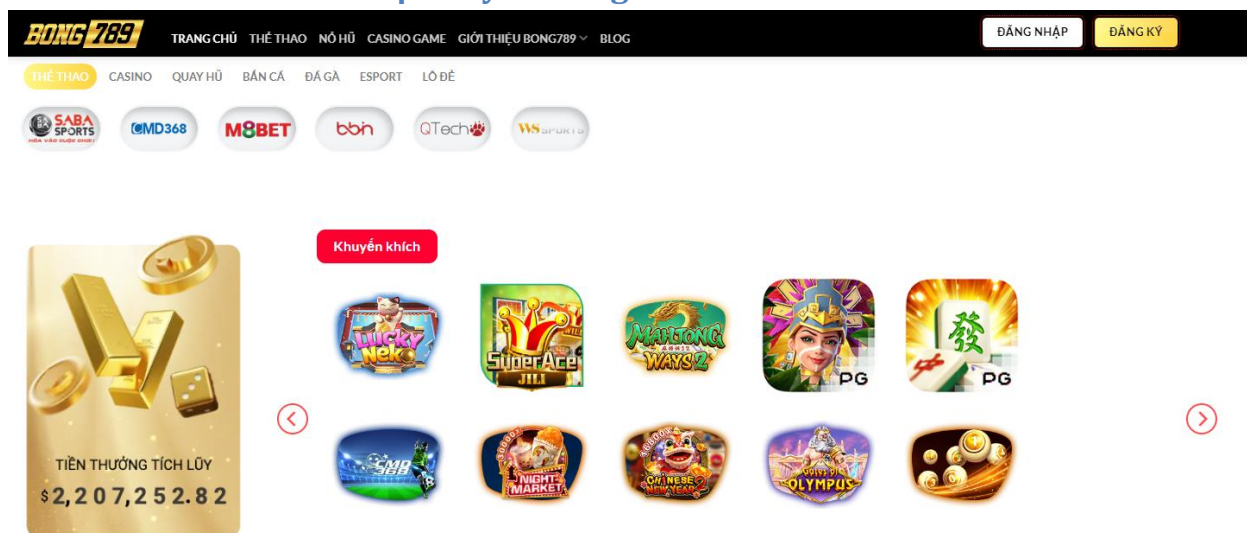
BONG789 TRANG CHỦ THỂ THAO NỔ HŨ CASINO GAME GIỚI THIỆU BONG789 BLOG

ĐĂNG NHẬP ĐĂNG KÝ

THỂ THAO CASINO QUAY HŨ BẮN CÁ ĐÁ GÀ ESPORT LÔ ĐỀ

SABA SPORTS CMD368 M8BET bbin QTech WS SPORTS

Khuyến khích

Lucky Neko SuperAce JILI Mahjong Ways 2 PG PG

CMD Night Market Chinese New Year 2 Gates of Olympus

TIỀN THƯỞNG TÍCH LŨY
$2,207,252.82